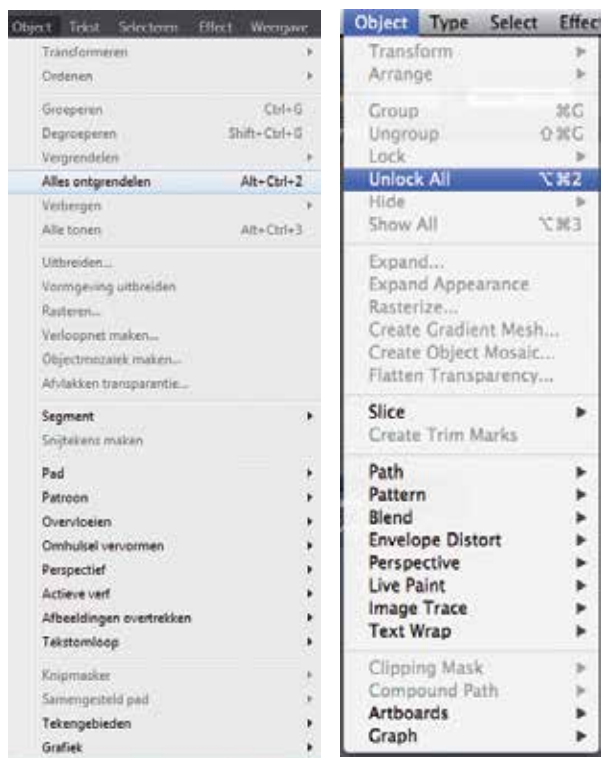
Object Tekst Selecteren Effect Weergave

Transformeren
Ordenen

Groeperen Ctrl+G
Degroeperen Shift+Ctrl+G
Vergrendelen
Alles ontgrendelen Alt+Ctrl+2
Verbergen
Alle tonen Alt+Ctrl+3

Uitbreiden...
Vormgeving uitbreiden
Rasteren...
Verloopnet maken...
Objectmozaiek maken...
Afvlakken transparantie...

Segment
Snijtekens maken

Pad
Patroon
Overvloeien
Omhulsel vervormen
Perspectief
Actieve verf
Afbeeldingen overtrekken
Tekstomloop

Knipmasker
Samengesteld pad
Tekengebieden
Grafiek

Object Type Select Effect

Transform
Arrange

Group ⌘G
Ungroup ⇧⌘G
Lock
Unlock All ⌥⌘2
Hide
Show All ⌥⌘3

Expand...
Expand Appearance
Rasterize...
Create Gradient Mesh...
Create Object Mosaic...
Flatten Transparency...

Slice
Create Trim Marks

Path
Pattern
Blend
Envelope Distort
Perspective
Live Paint
Image Trace
Text Wrap

Clipping Mask
Compound Path
Artboards
Graph